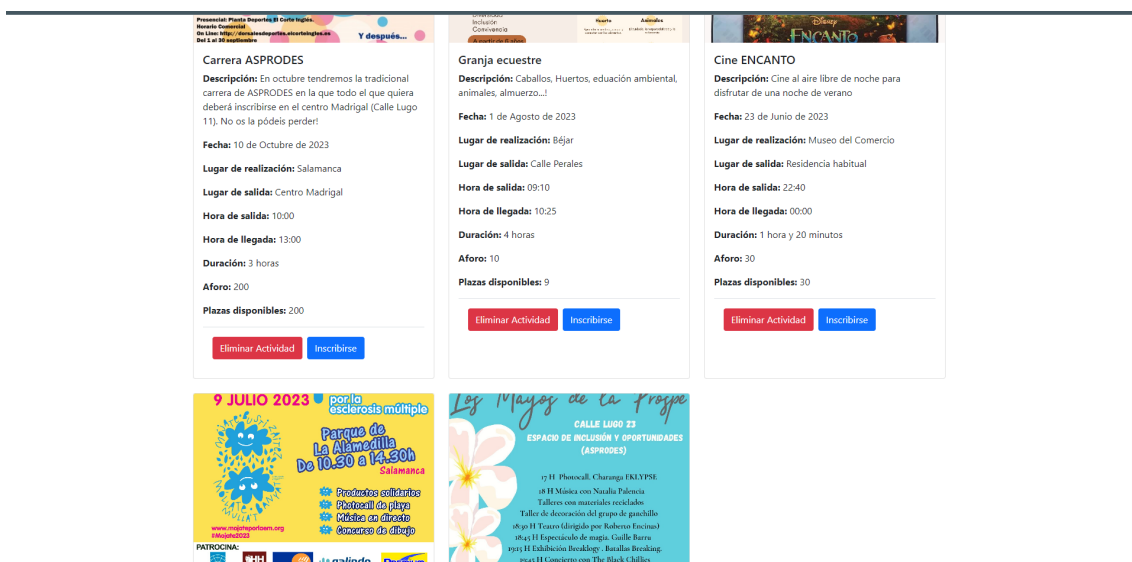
Presencial: Planta Deportes El Corte Inglés
Horario Comercial
On Line: http://dorsalesdeportes.elcorteingles.es
Del 1 al 30 septiembre
Y después...

Carrera ASPRODES

Descripción: En octubre tendremos la tradicional carrera de ASPRODES en la que todo el que quiera deberá inscribirse en el centro Madrigal (Calle Lugo 11). No os la pódeis perder!

Fecha: 10 de Octubre de 2023

Lugar de realización: Salamanca

Lugar de salida: Centro Madrigal

Hora de salida: 10:00

Hora de llegada: 13:00

Duración: 3 horas

Aforo: 200

Plazas disponibles: 200

Eliminar Actividad Inscribirse

Granja ecuestre

Descripción: Caballos, Huertos, eduación ambiental, animales, almuerzo...!

Fecha: 1 de Agosto de 2023

Lugar de realización: Béjar

Lugar de salida: Calle Perales

Hora de salida: 09:10

Hora de llegada: 10:25

Duración: 4 horas

Aforo: 10

Plazas disponibles: 9

Eliminar Actividad Inscribirse

Disney ENCANTO

Cine ENCANTO

Descripción: Cine al aire libre de noche para disfrutar de una noche de verano

Fecha: 23 de Junio de 2023

Lugar de realización: Museo del Comercio

Lugar de salida: Residencia habitual

Hora de salida: 22:40

Hora de llegada: 00:00

Duración: 1 hora y 20 minutos

Aforo: 30

Plazas disponibles: 30

Eliminar Actividad Inscribirse

9 JULIO 2023 por la esclerosis múltiple
Parque de La Alamedilla De 10.30 a 14.30h
Salamanca
Productos solidarios
Photocall de playa
Música en directo
Concurso de dibujo
www.mojateporlaem.org
#Mojate2023
PATROCINA:

Los Mayos de la Prospe
CALLE LUGO 23
ESPACIO DE INCLUSIÓN Y OPORTUNIDADES (ASPRODES)
17 H Photocall. Charanga EKLYPSE
18 H Música con Natalia Palencia
Talleres con materiales reciclados
Taller de decoración del grupo de ganchillo
18:30 H Teatro (dirigido por Roberto Encinas)
18:45 H Espectáculo de magia. Guille Barru
19:15 H Exhibición Breaklogy . Batallas Breaking.
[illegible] H Concierto con The Black Chillies